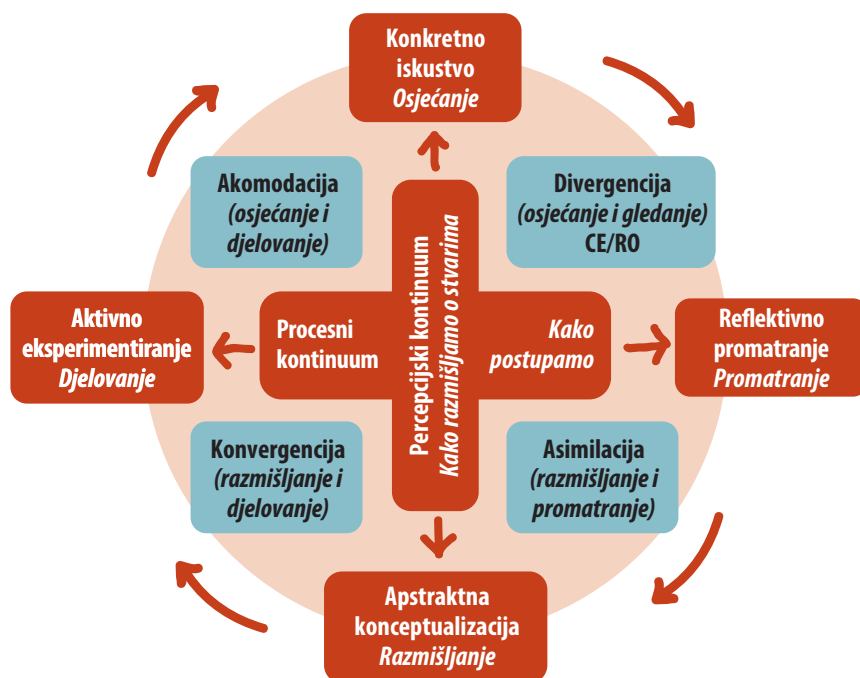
Konkretno iskustvo
Osjećanje

Akomodacija
(osjećanje i djelovanje)

Divergencija
(osjećanje i gledanje)
CE/RO

Aktivno eksperimentiranje
Djelovanje

Procesni kontinuum

Percepcijski kontinuum
Kako razmišljamo o stvarima

Kako postupamo

Reflektivno promatranje
Promatranje

Konvergencija
(razmišljanje i djelovanje)

Asimilacija
(razmišljanje i promatranje)

Apstraktna konceptualizacija
Razmišljanje